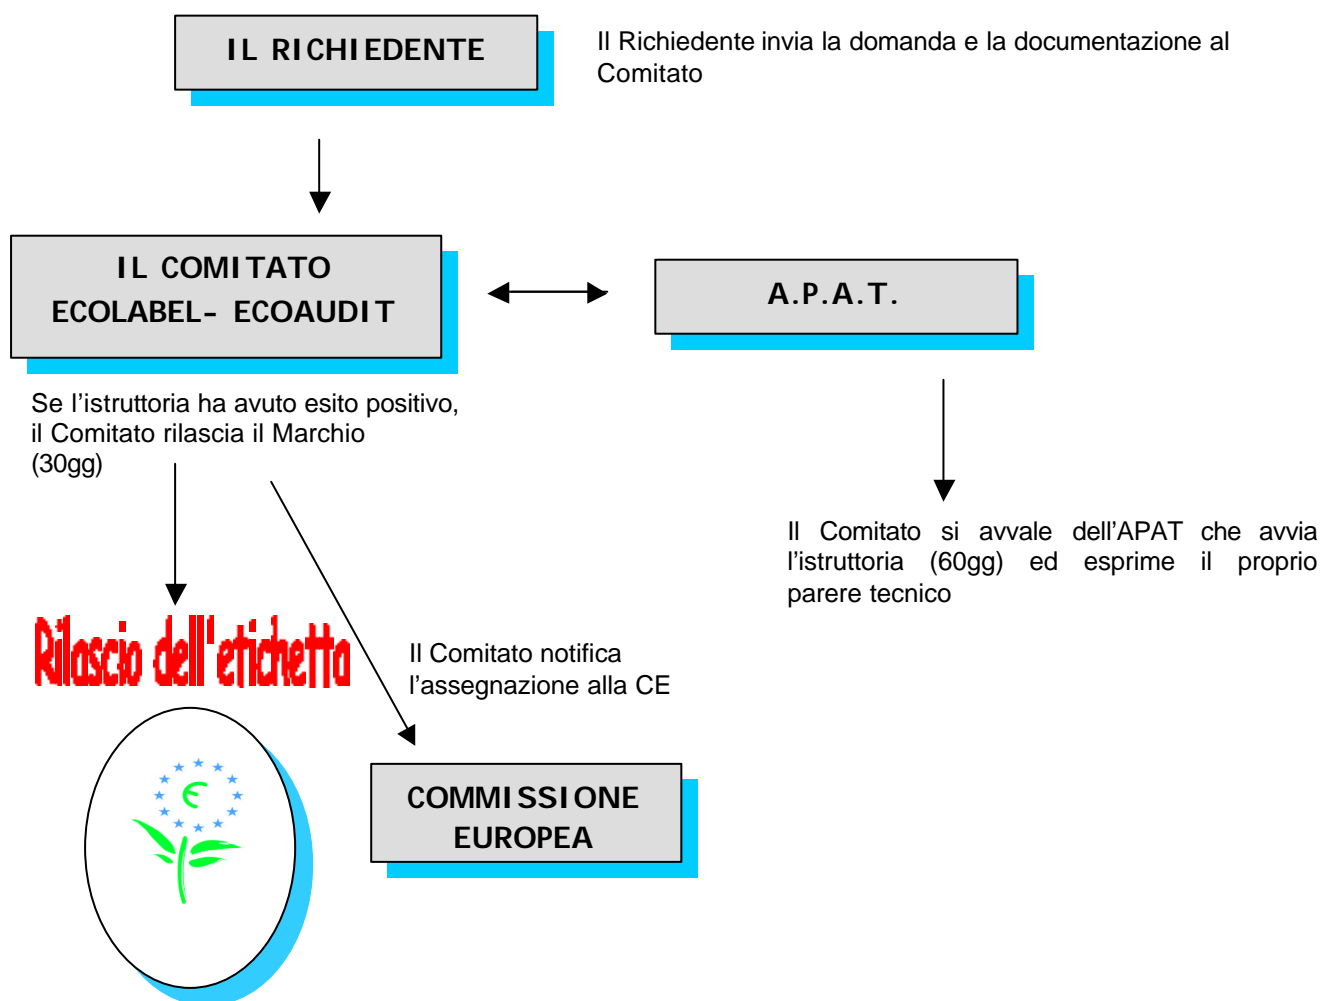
IL RICHIEDENTE

Il Richiedente invia la domanda e la documentazione al Comitato

IL COMITATO ECOLABEL- ECOAUDIT

A.P.A.T.

Se l’istruttoria ha avuto esito positivo, il Comitato rilascia il Marchio (30gg)

Il Comitato si avvale dell’APAT che avvia l’istruttoria (60gg) ed esprime il proprio parere tecnico

Rilascio dell'etichetta

Il Comitato notifica l’assegnazione alla CE

COMMISSIONE EUROPEA